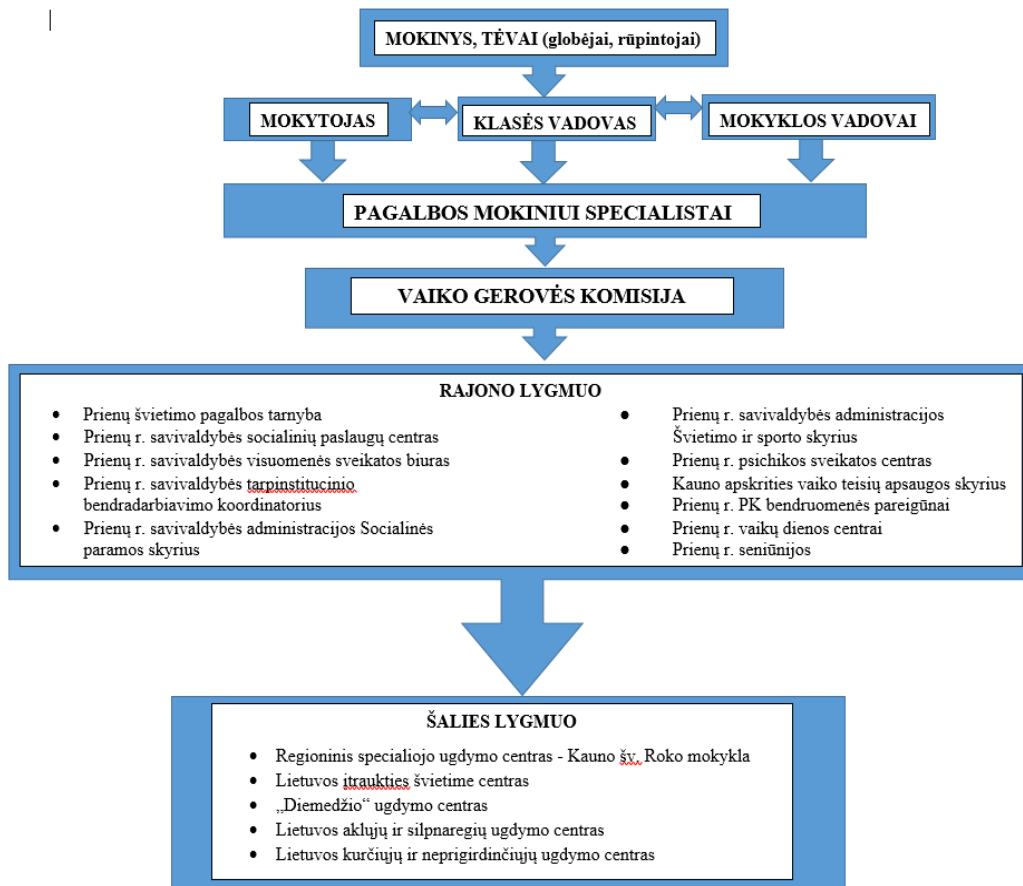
MOKINYS, TĖVAI (globėjai, rūpintojai)

MOKYTOJAS

KLASĖS VADOVAS

MOKYKLOS VADOVAI

PAGALBOS MOKINIUI SPECIALISTAI

VAIKO GEROVĖS KOMISIJA

RAJONO LYGMUO

- Prienų švietimo pagalbos tarnyba
- Prienų r. savivaldybės socialinių paslaugų centras
- Prienų r. savivaldybės visuomenės sveikatos biuras
- Prienų r. savivaldybės tarpinstitucinio bendradarbiavimo koordinatorius
- Prienų r. savivaldybės administracijos Socialinės paramos skyrius

- Prienų r. savivaldybės administracijos Švietimo ir sporto skyrius
- Prienų r. psichikos sveikatos centras
- Kauno apskrities vaiko teisių apsaugos skyrius
- Prienų r. PK bendruomenės pareigūnai
- Prienų r. vaikų dienos centrai
- Prienų r. seniūnijos

ŠALIES LYGMUO

- Regioninis specialiojo ugdymo centras - Kauno šv. Roko mokykla
- Lietuvos įtraukties švietime centras
- „Diemedžio“ ugdymo centras
- Lietuvos aklųjų ir silpnaregių ugdymo centras
- Lietuvos kurčiųjų ir neprigirdinčiųjų ugdymo centras